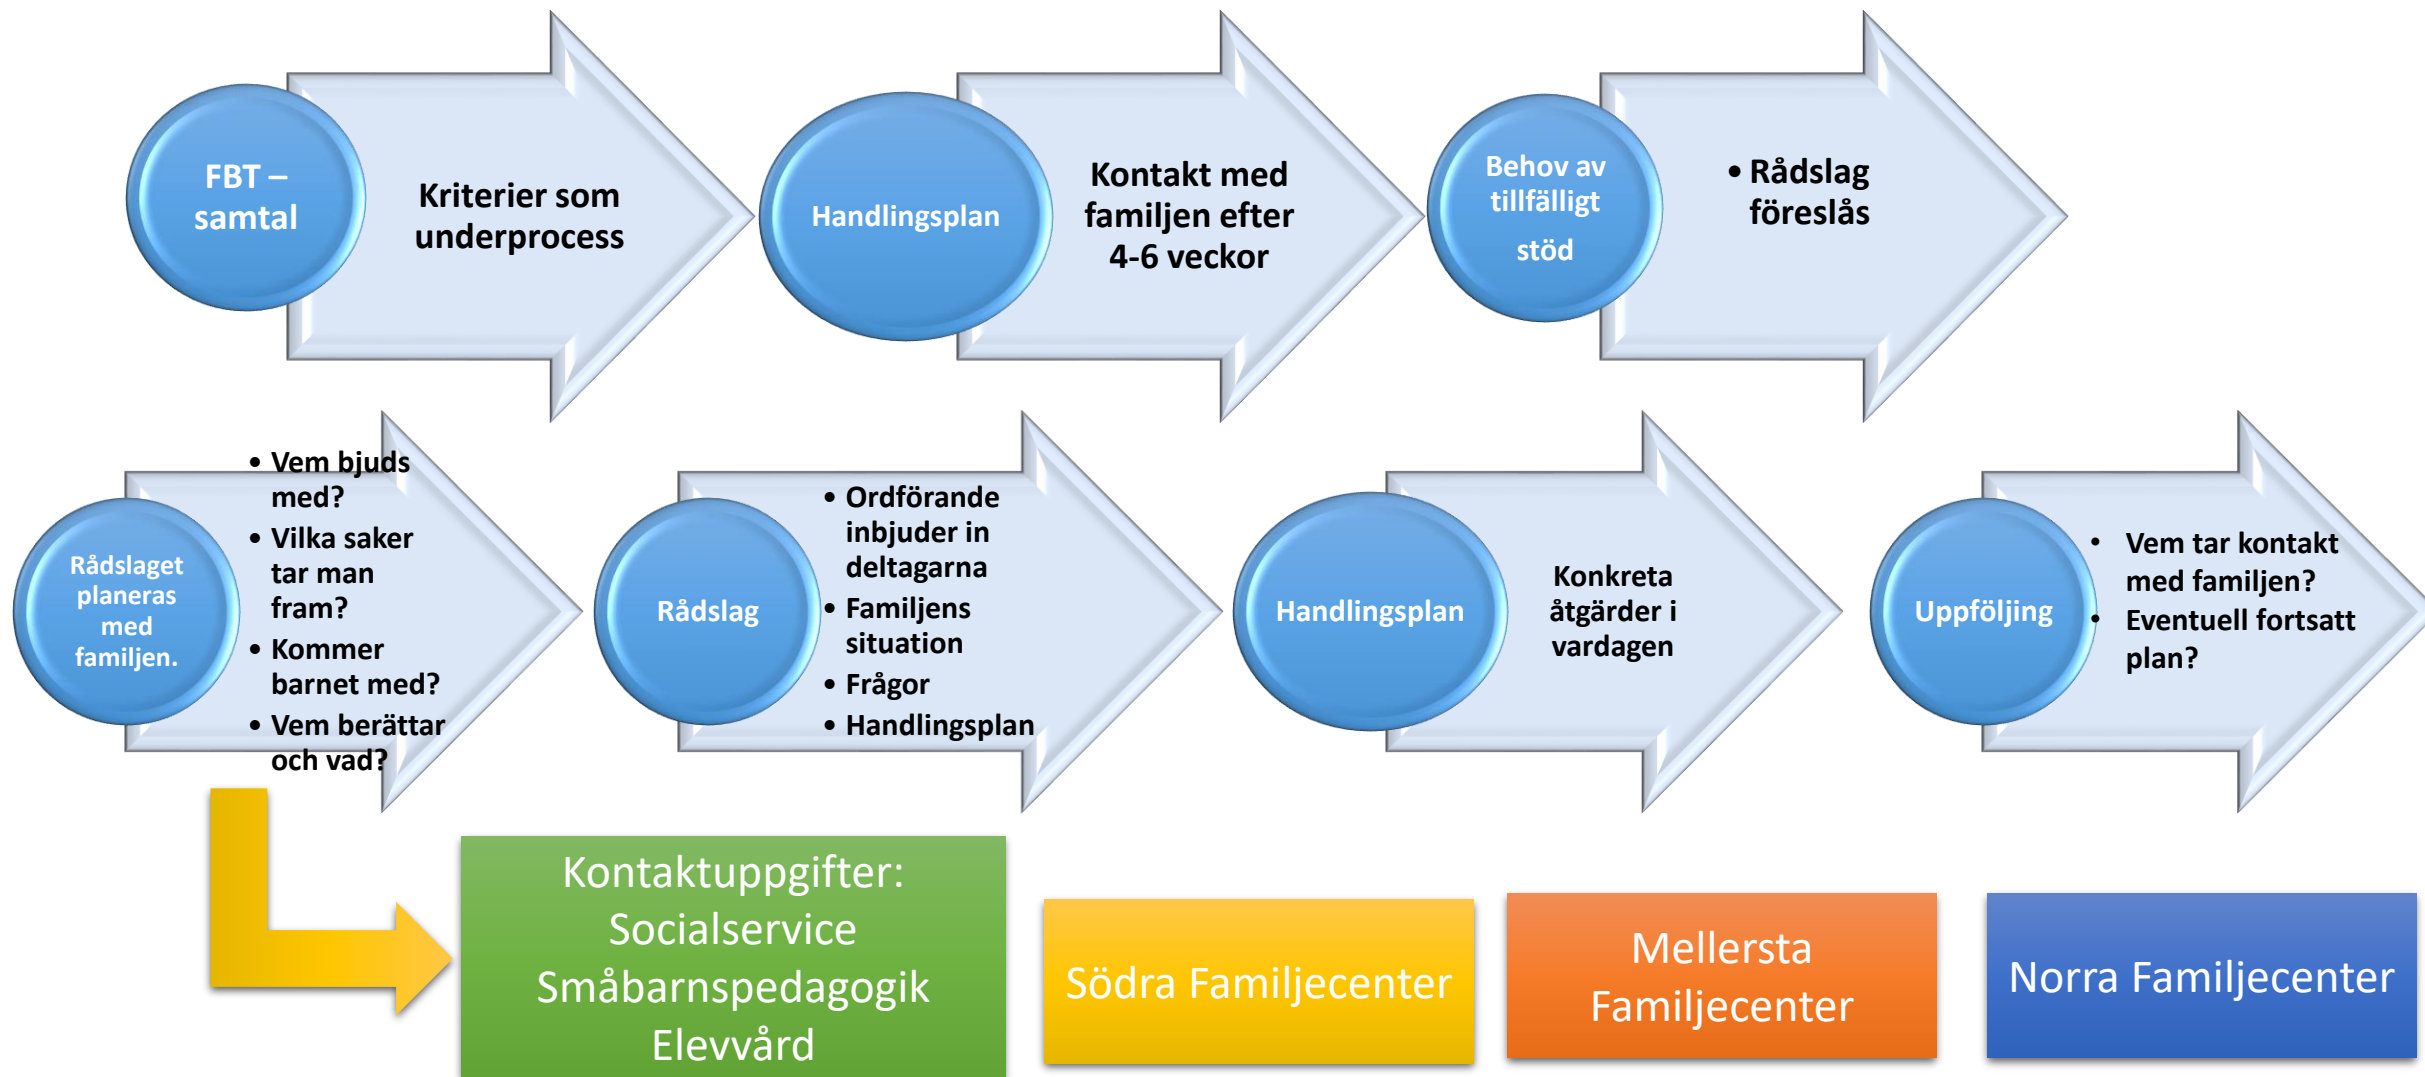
FBT – samtal

Kriterier som underprocess

Handlingsplan

Kontakt med familjen efter 4-6 veckor

Behov av tillfälligt stöd

• Rådslag föreslås

Rådslaget planeras med familjen.

• Vem bjuds med?
• Vilka saker tar man fram?
• Kommer barnet med?
• Vem berättar och vad?

Rådslag

• Ordförande inbjuder in deltagarna
• Familjens situation
• Frågor
• Handlingsplan

Handlingsplan

Konkreta åtgärder i vardagen

Uppföljning

• Vem tar kontakt med familjen?
• Eventuell fortsatt plan?

Kontaktuppgifter:
Socialservice
Småbarnspedagogik
Elevvård

Södra Familjecenter

Mellersta Familjecenter

Norra Familjecenter